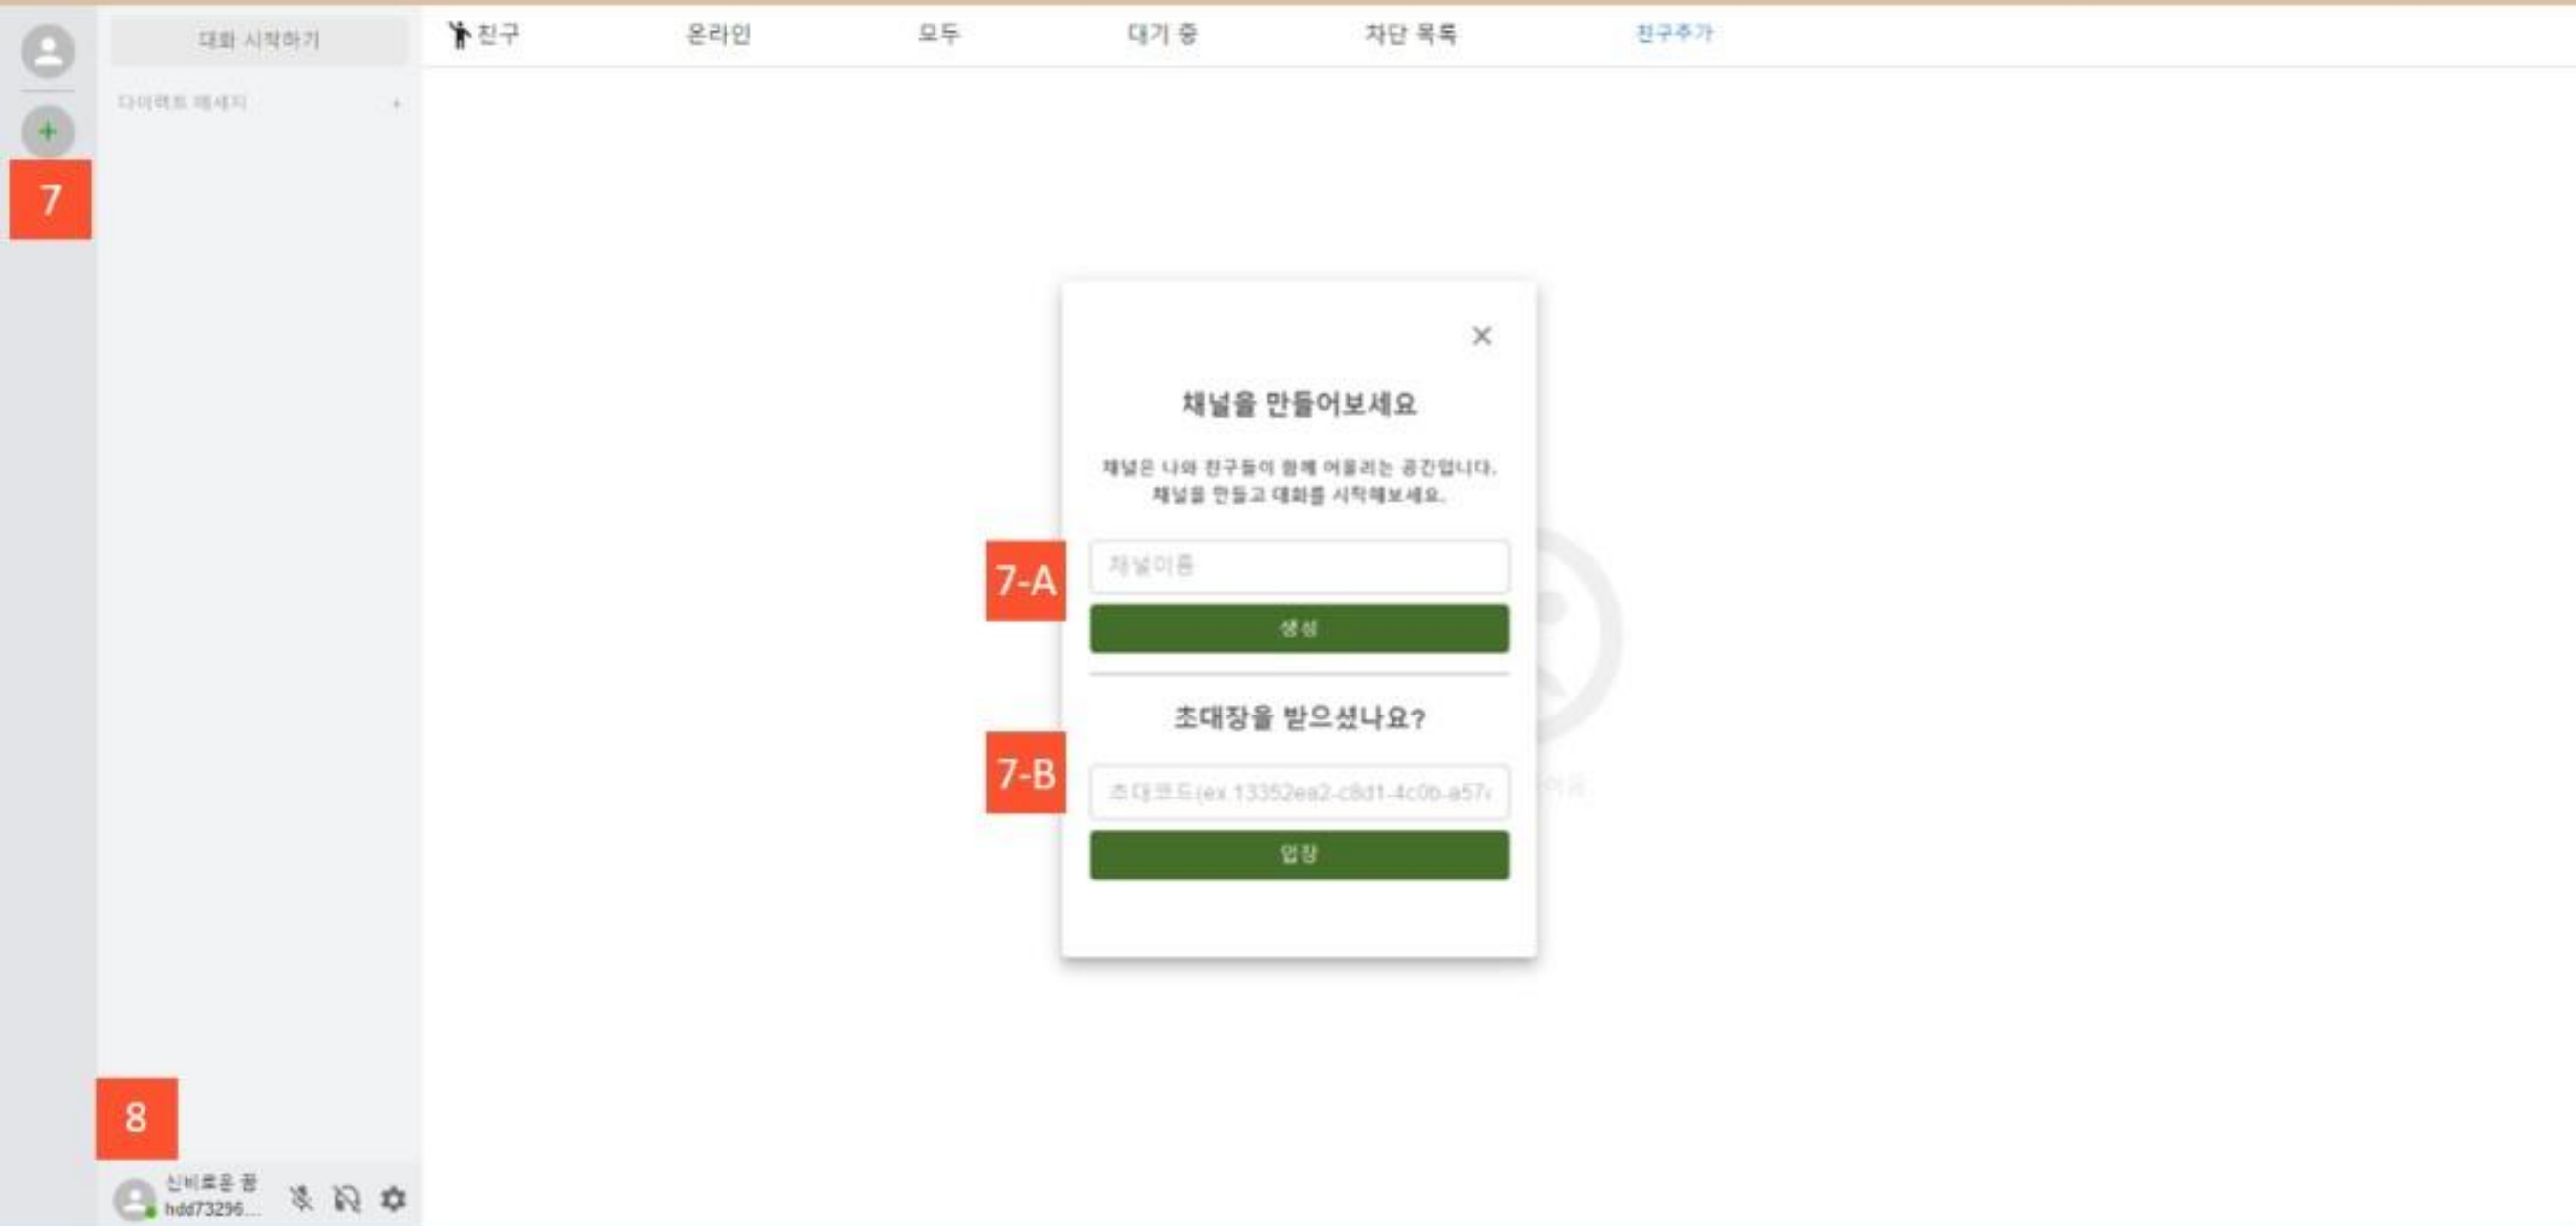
대화 시작하기

다이렉트 메세지 +

7

친구 온라인 모두 대기 중 차단 목록 친구추가

×

채널을 만들어보세요

채널은 나와 친구들이 함께 어울리는 공간입니다. 채널을 만들고 대화를 시작해보세요.

7-A

채널이름

생성

초대장을 받으셨나요?

7-B

초대코드(ex.13352ea2-c8d1-4c0b-a57

입장

8

신비로운 꿈
hdd73296...